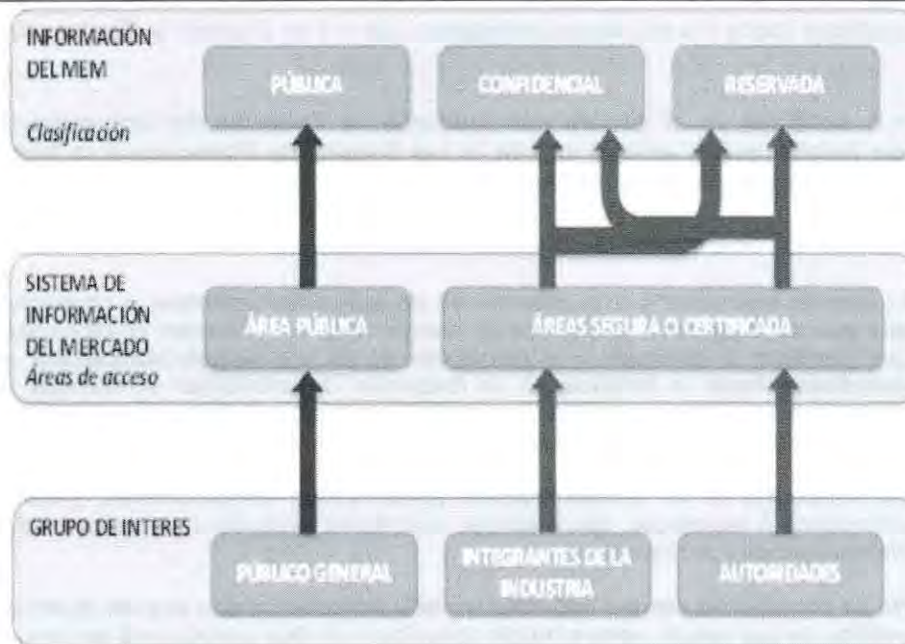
INFORMACIÓN DEL MEM
Clasificación

PÚBLICA
CONFIDENCIAL
RESERVADA

SISTEMA DE INFORMACIÓN DEL MERCADO
Áreas de acceso

ÁREA PÚBLICA
ÁREAS SEGURA O CERTIFICADA

GRUPO DE INTERES

PÚBLICO GENERAL
INTEGRANTES DE LA INDUSTRIA
AUTORIDADES